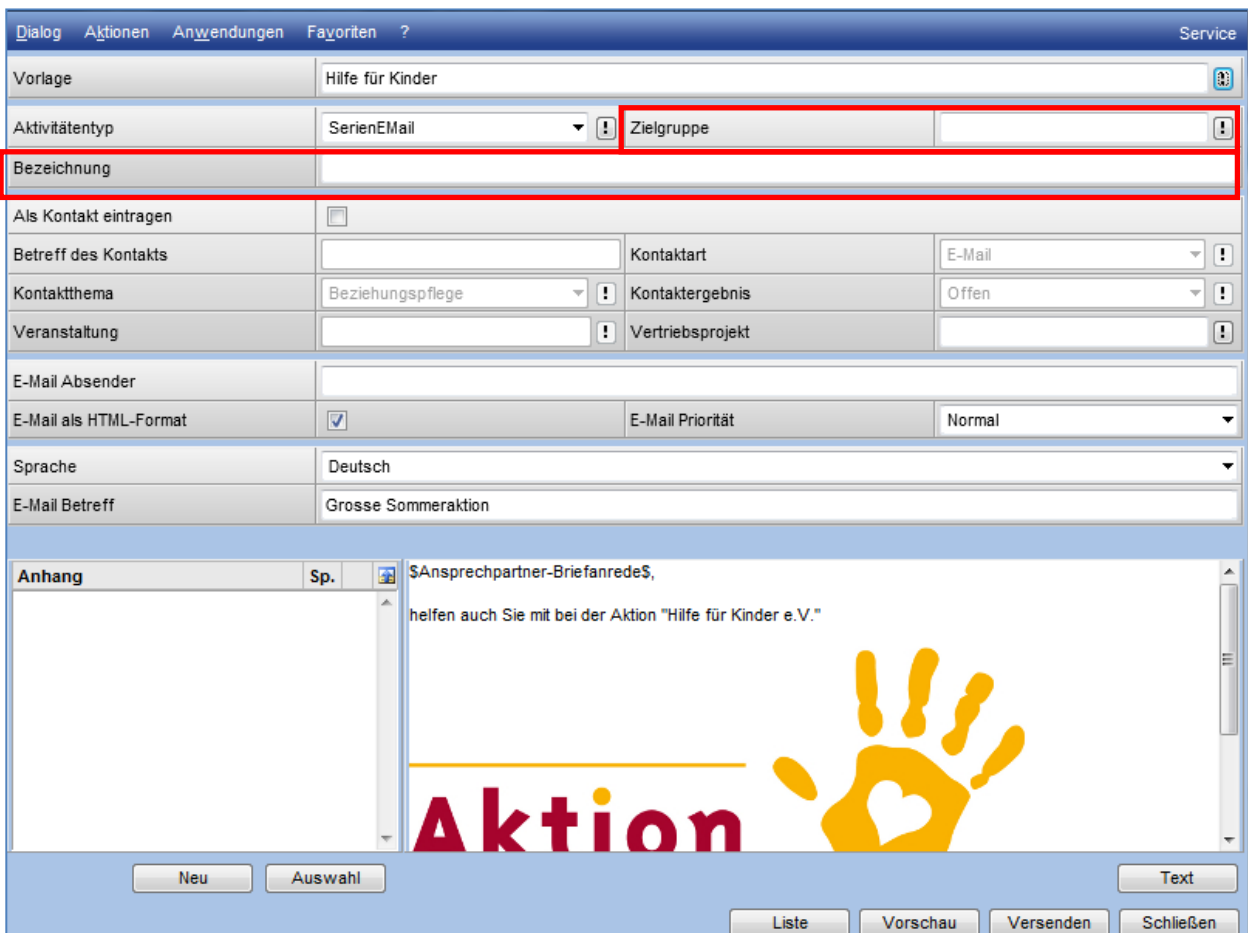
Dialog Aktionen Anwendungen Favoriten ? Service

Vorlage | Hilfe für Kinder

Aktivitätentyp | SerienEMail | Zielgruppe

Bezeichnung

Als Kontakt eintragen

Betreff des Kontakts | Kontaktart | E-Mail

Kontaktthema | Beziehungspflege | Kontaktergebnis | Offen

Veranstaltung | Vertriebsprojekt

E-Mail Absender

E-Mail als HTML-Format | E-Mail Priorität | Normal

Sprache | Deutsch

E-Mail Betreff | Grosse Sommeraktion

Anhang | Sp.

$Ansprechpartner-Briefanrede$,

helfen auch Sie mit bei der Aktion "Hilfe für Kinder e.V."

Aktion

Neu Auswahl Text

Liste Vorschau Versenden Schließen